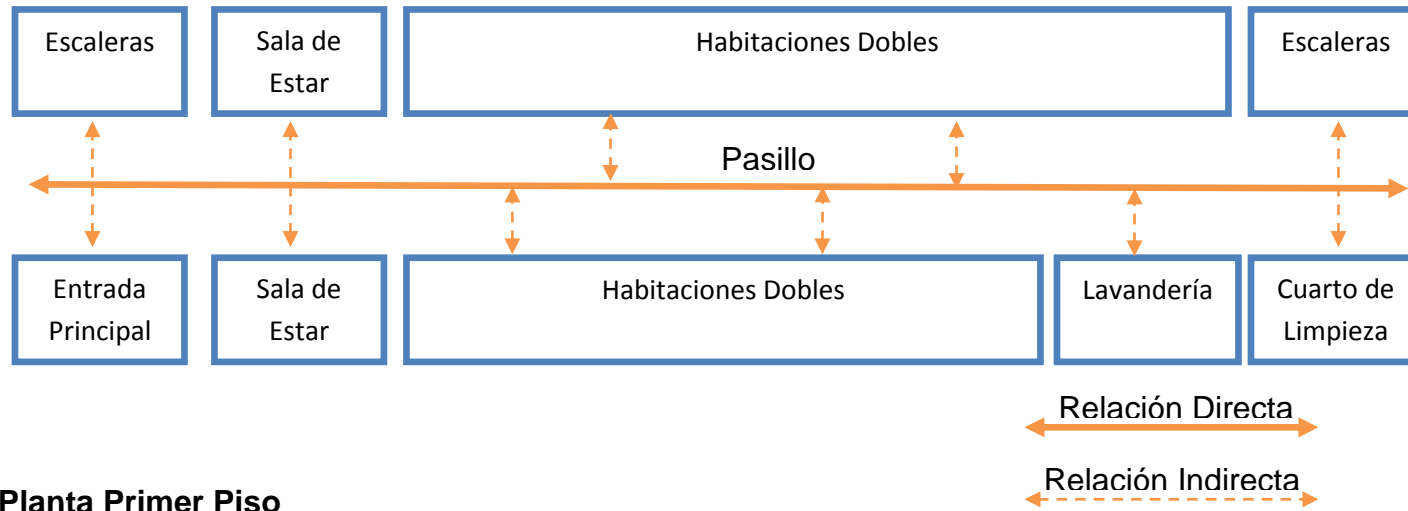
Escaleras

Sala de Estar

Habitaciones Dobles

Escaleras

Pasillo

Entrada Principal

Sala de Estar

Habitaciones Dobles

Lavandería

Cuarto de Limpieza

Relación Directa

Relación Indirecta

Planta Primer Piso